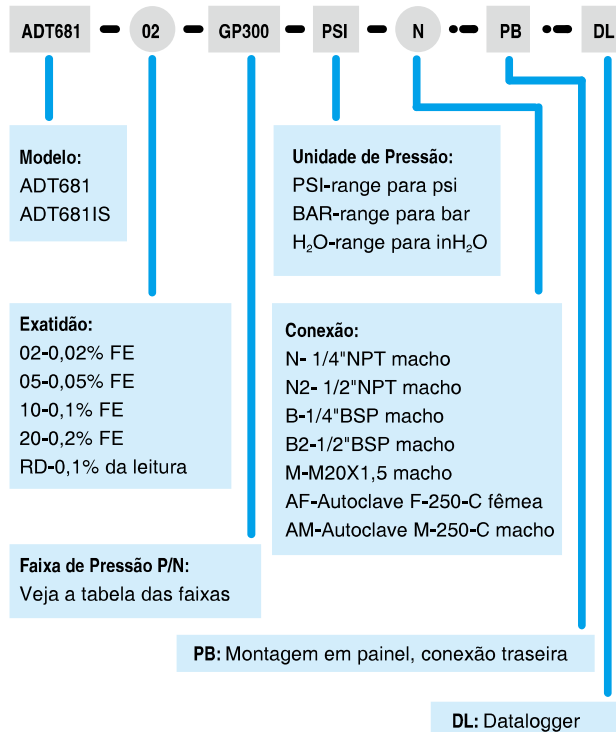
ADT681 - 02 - GP300 - PSI - N - PB - DL

Modelo:
ADT681
ADT681IS

Unidade de Pressão:
PSI-range para psi
BAR-range para bar
$H_2O$-range para in$H_2O$

Exatidão:
02-0,02% FE
05-0,05% FE
10-0,1% FE
20-0,2% FE
RD-0,1% da leitura

Conexão:
N- 1/4"NPT macho
N2- 1/2"NPT macho
B-1/4"BSP macho
B2-1/2"BSP macho
M-M20X1,5 macho
AF-Autoclave F-250-C fêmea
AM-Autoclave M-250-C macho

Faixa de Pressão P/N:
Veja a tabela das faixas

PB: Montagem em painel, conexão traseira

DL: Datalogger